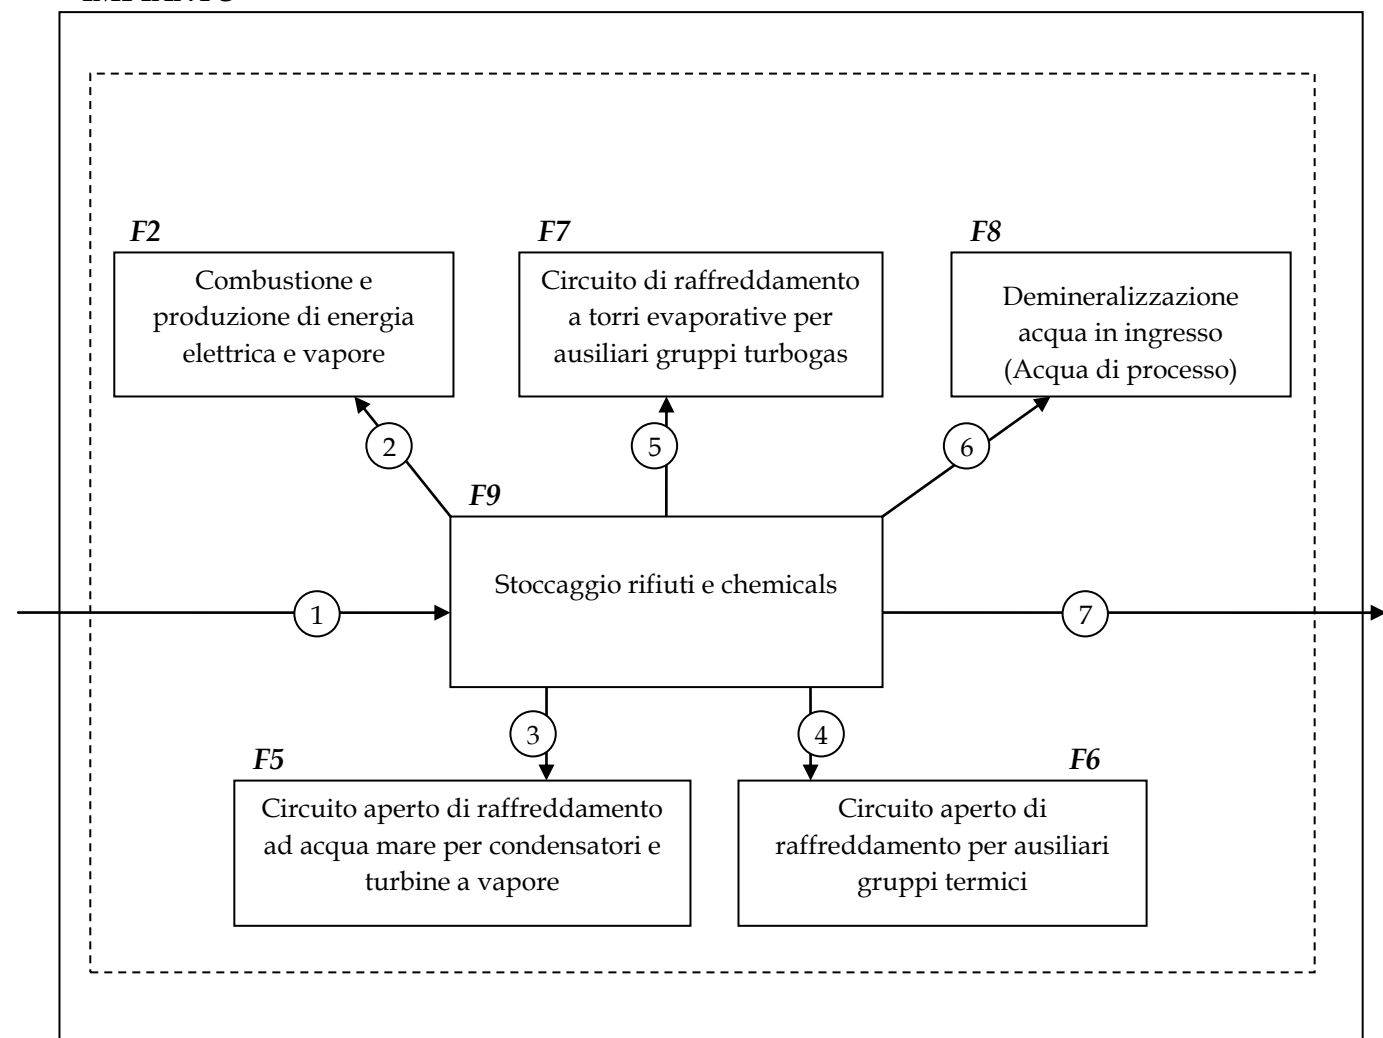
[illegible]

F2
Combustione e produzione di energia elettrica e vapore

F7
Circuito di raffreddamento a torri evaporative per ausiliari gruppi turbogas

F8
Demineralizzazione acqua in ingresso (Acqua di processo)

2

5

6

F9
Stoccaggio rifiuti e chemicals

1

7

3

4

F5
Circuito aperto di raffreddamento ad acqua mare per condensatori e turbine a vapore

F6
Circuito aperto di raffreddamento per ausiliari gruppi termici